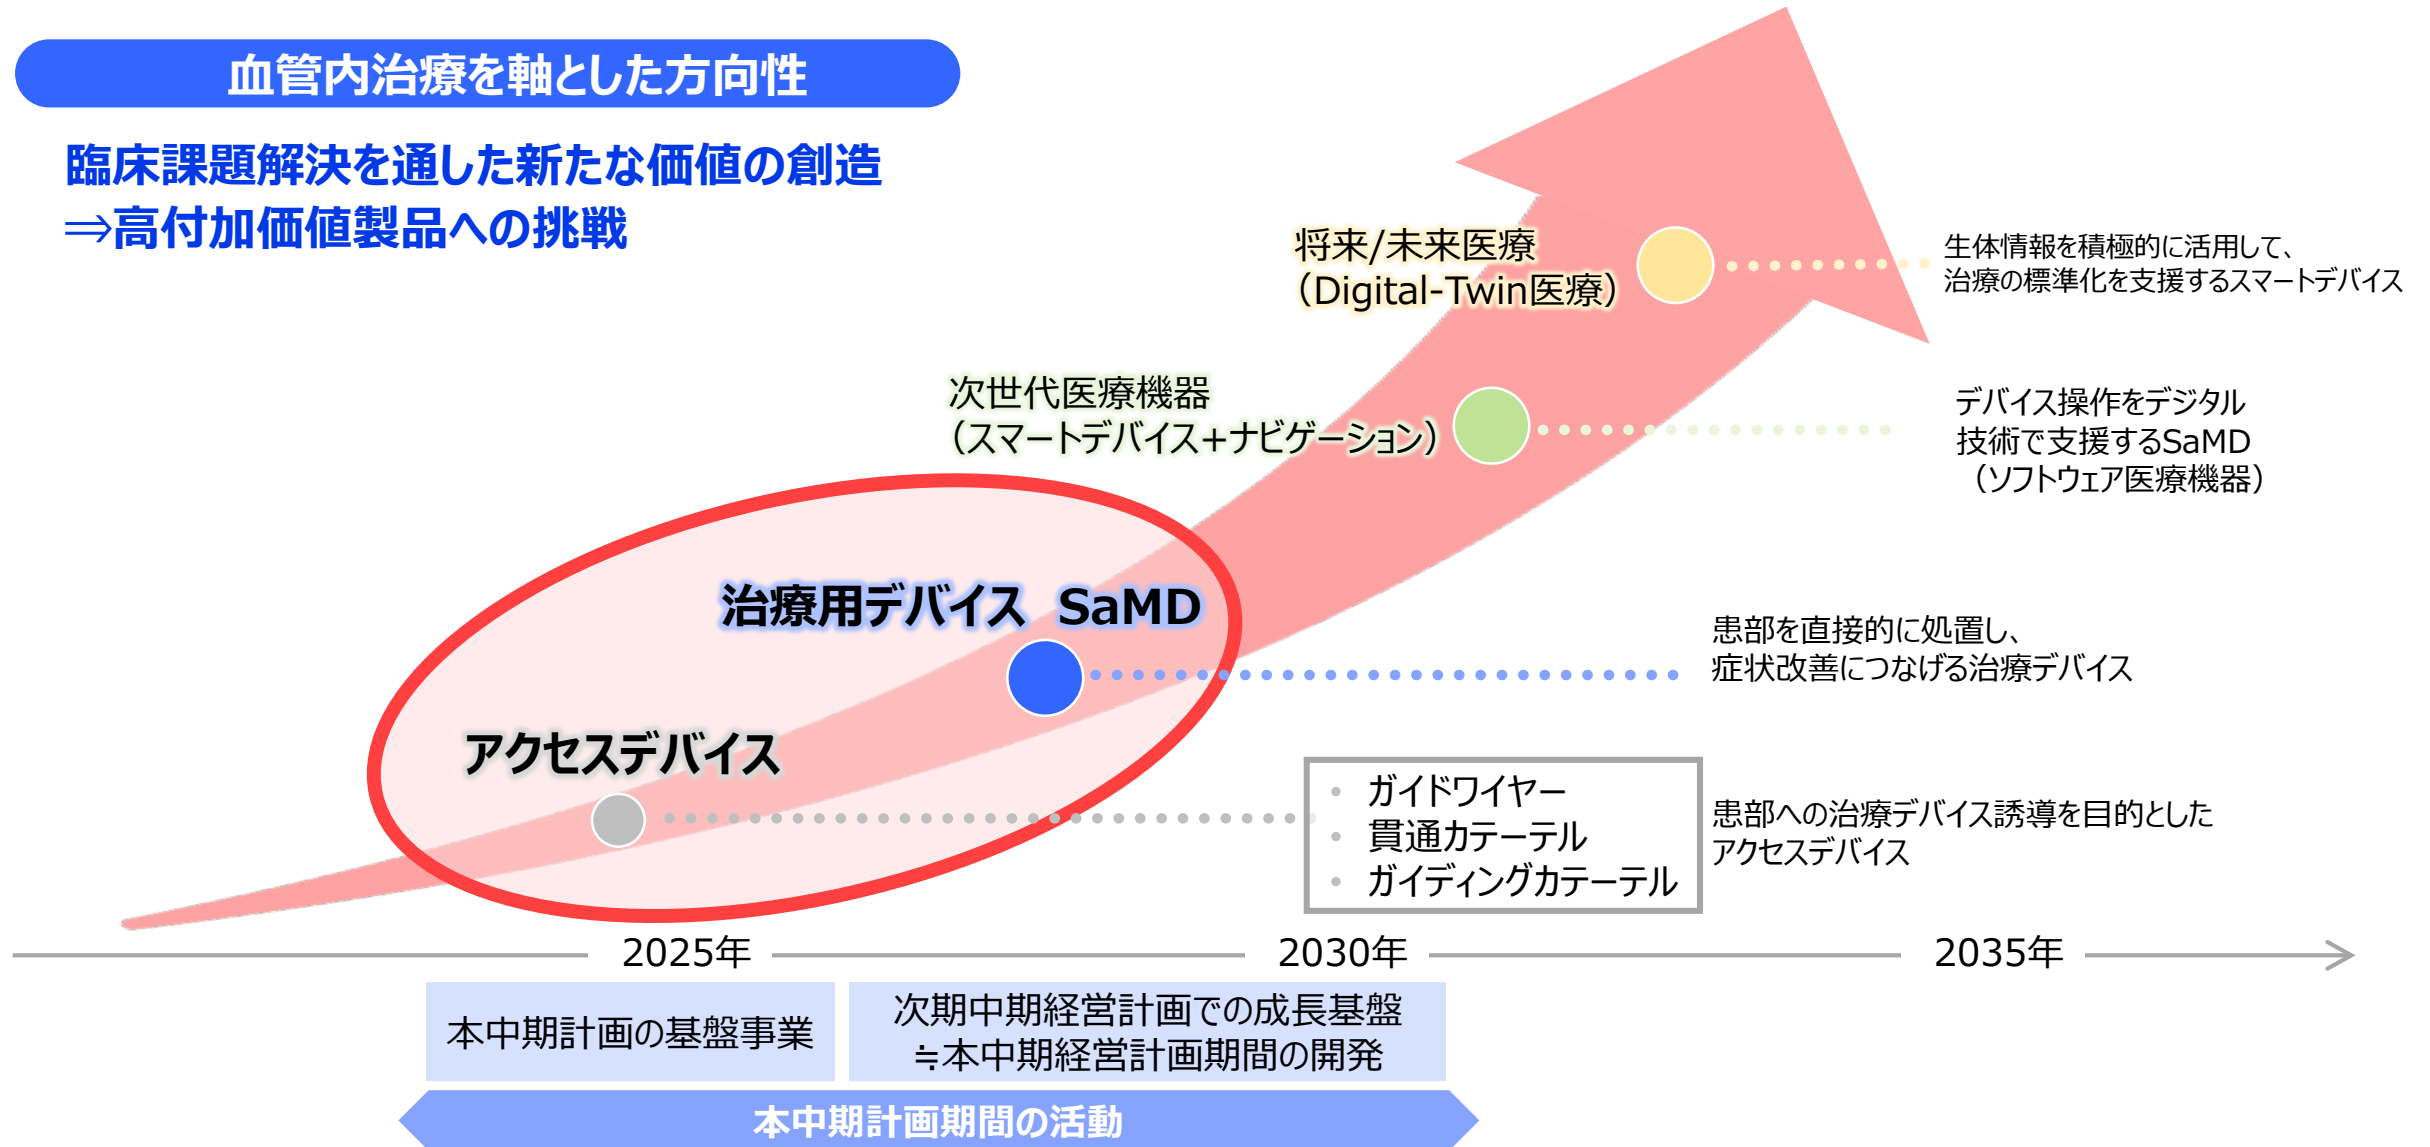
血管内治療を軸とした方向性

臨床課題解決を通した新たな価値の創造
⇒高付加価値製品への挑戦

将来/未来医療
（Digital-Twin医療）

生体情報を積極的に活用して、
治療の標準化を支援するスマートデバイス

次世代医療機器
（スマートデバイス+ナビゲーション）

デバイス操作をデジタル
技術で支援するSaMD
（ソフトウェア医療機器）

治療用デバイス SaMD

患部を直接的に処置し、
症状改善につなげる治療デバイス

アクセスデバイス

- ガイドワイヤー
- 貫通カテーテル
- ガイディングカテーテル

患部への治療デバイス誘導を目的とした
アクセスデバイス

2025年 2030年 2035年

本中期計画の基盤事業

次期中期経営計画での成長基盤
≒本中期経営計画期間の開発

本中期計画期間の活動